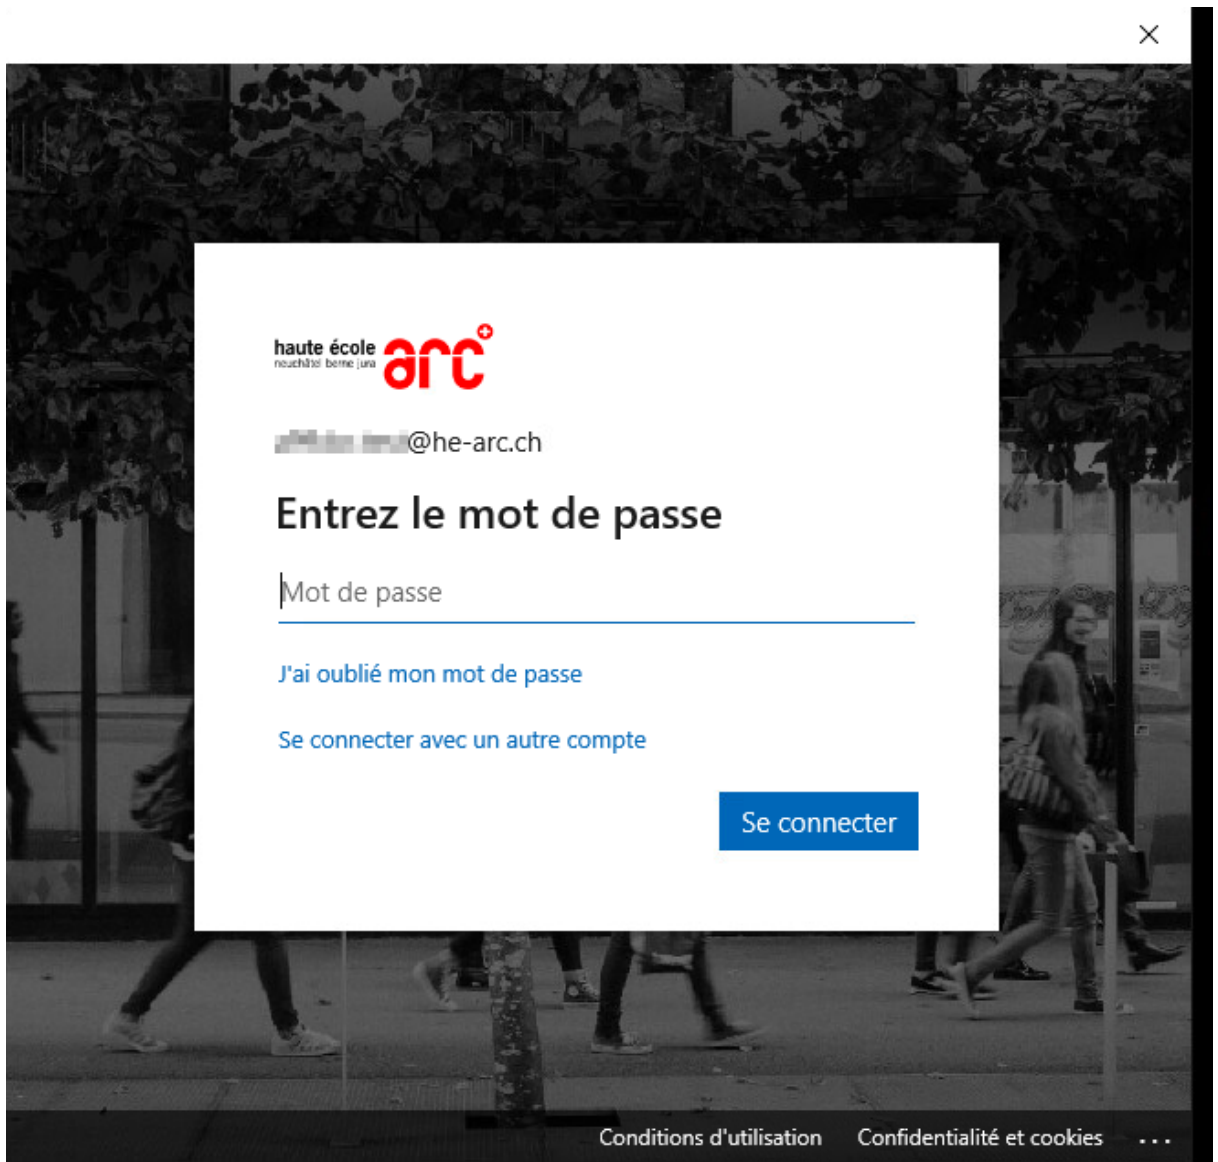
×

haute école
neuchâtel berne jura
arc

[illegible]@he-arc.ch

Entrez le mot de passe

Mot de passe

J'ai oublié mon mot de passe

Se connecter avec un autre compte

Se connecter

Conditions d'utilisation Confidentialité et cookies ...